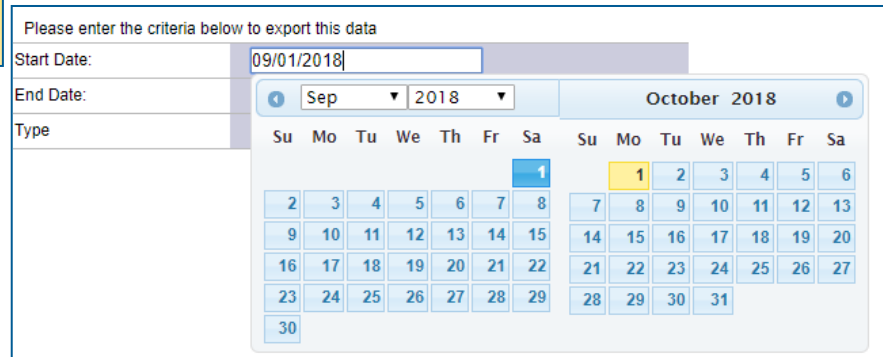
Please enter the criteria below to export this data

Start Date: 09/01/2018

End Date:

Type

Sep 2018

| Su | Mo | Tu | We | Th | Fr | Sa |
|---|---|---|---|---|---|---|
| | | | | | | 1 |
| 2 | 3 | 4 | 5 | 6 | 7 | 8 |
| 9 | 10 | 11 | 12 | 13 | 14 | 15 |
| 16 | 17 | 18 | 19 | 20 | 21 | 22 |
| 23 | 24 | 25 | 26 | 27 | 28 | 29 |
| 30 | | | | | | |

October 2018

| Su | Mo | Tu | We | Th | Fr | Sa |
|---|---|---|---|---|---|---|
| | 1 | 2 | 3 | 4 | 5 | 6 |
| 7 | 8 | 9 | 10 | 11 | 12 | 13 |
| 14 | 15 | 16 | 17 | 18 | 19 | 20 |
| 21 | 22 | 23 | 24 | 25 | 26 | 27 |
| 28 | 29 | 30 | 31 | | | |